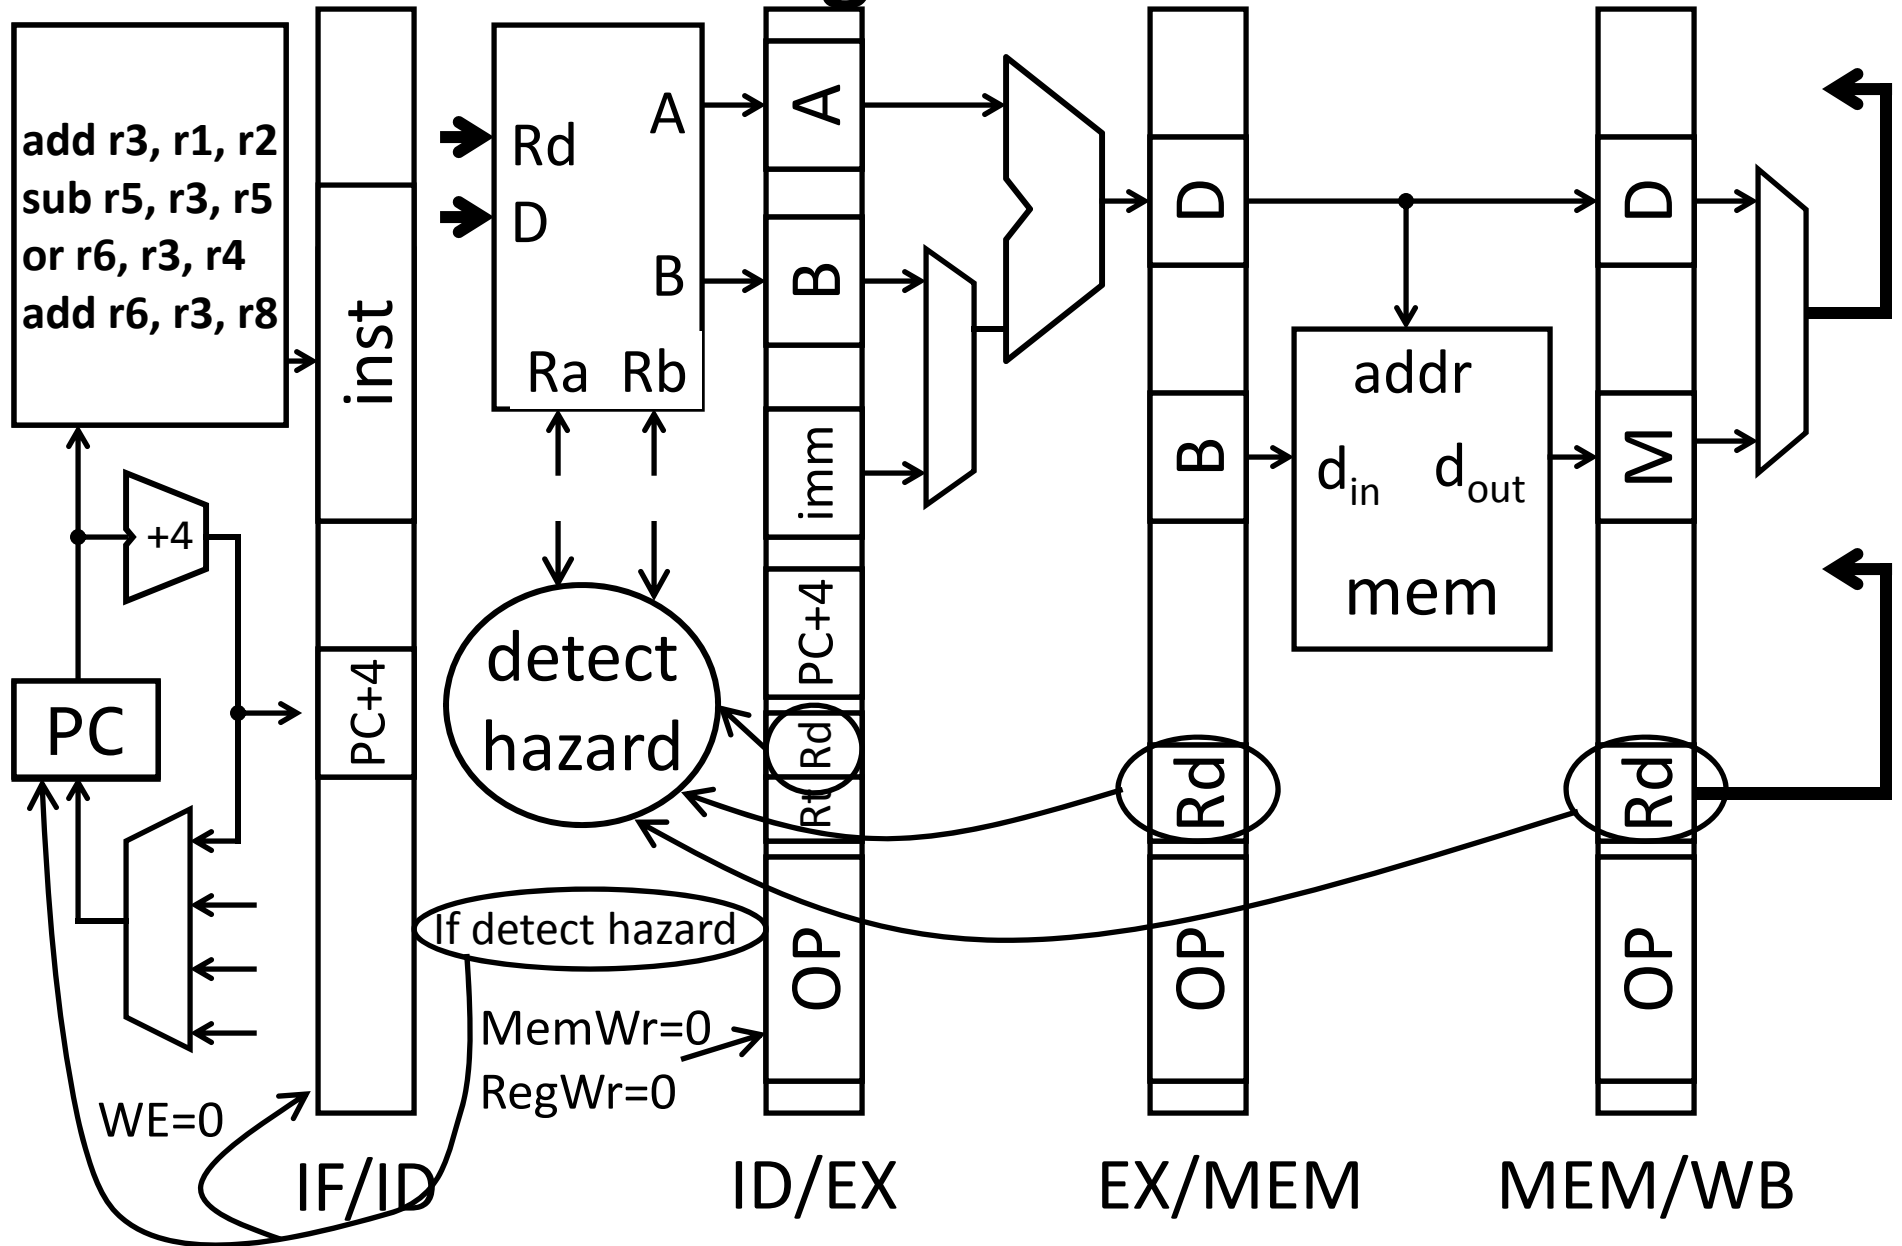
add r3, r1, r2
sub r5, r3, r5
or r6, r3, r4
add r6, r3, r8

inst

PC+4

+4

PC

Rd
D
A
B
Ra Rb

detect hazard

If detect hazard

MemWr=0
RegWr=0

WE=0

A
B
imm
PC+4
Rd
Rt
OP

D
B
Rd
OP

addr
$d_{in}$ $d_{out}$
mem

D
M
Rd
OP

IF/ID ID/EX EX/MEM MEM/WB